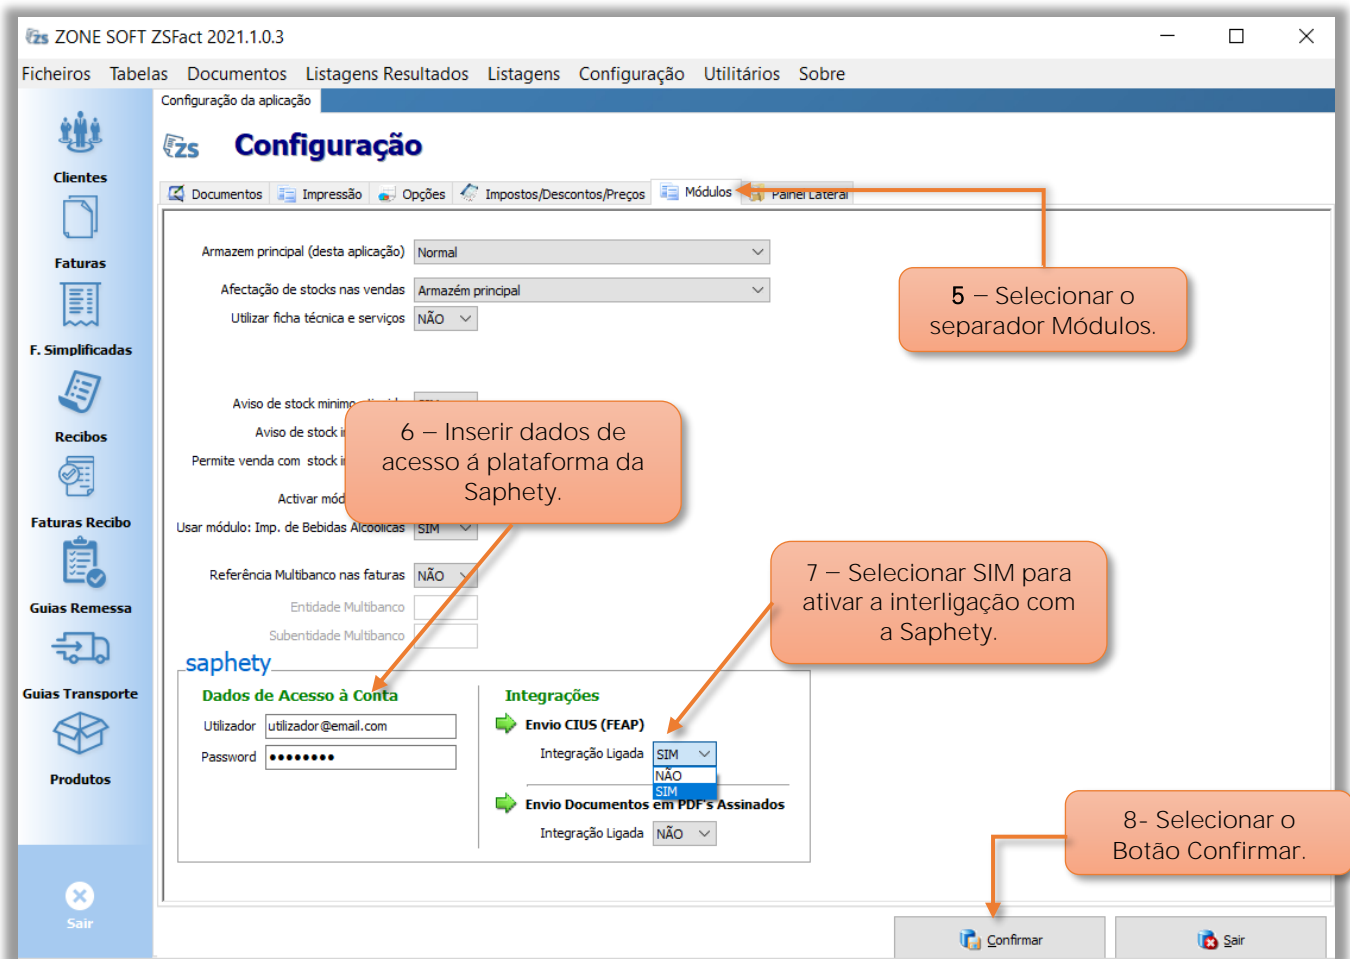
ZONE SOFT ZSFact 2021.1.0.3

Ficheiros Tabelas Documentos Listagens Resultados Listagens Configuração Utilitários Sobre

Clientes
Faturas
F. Simplificadas
Recibos
Faturas Recibo
Guias Remessa
Guias Transporte
Produtos
Sair

Configuração da aplicação

Configuração

Documentos Impressão Opções Impostos/Descontos/Preços Módulos Painel Lateral

Armazem principal (desta aplicação) Normal
Afectação de stocks nas vendas Armazém principal
Utilizar ficha técnica e serviços NÃO

Aviso de stock minimo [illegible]
Aviso de stock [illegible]
Permite venda com stock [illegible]
Activar mód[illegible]
Usar módulo: Imp. de Bebidas Alcoólicas SIM

Referência Multibanco nas faturas NÃO
Entidade Multibanco
Subentidade Multibanco

saphety
Dados de Acesso à Conta
Utilizador utilizador@email.com
Password ••••••••

Integrações
Envio CIUS (FEAP)
Integração Ligada SIM
NÃO
SIM
Envio Documentos em PDF's Assinados
Integração Ligada NÃO

5 – Selecionar o separador Módulos.

6 – Inserir dados de acesso á plataforma da Saphety.

7 – Selecionar SIM para ativar a interligação com a Saphety.

8- Selecionar o Botão Confirmar.

Confirmar
Sair